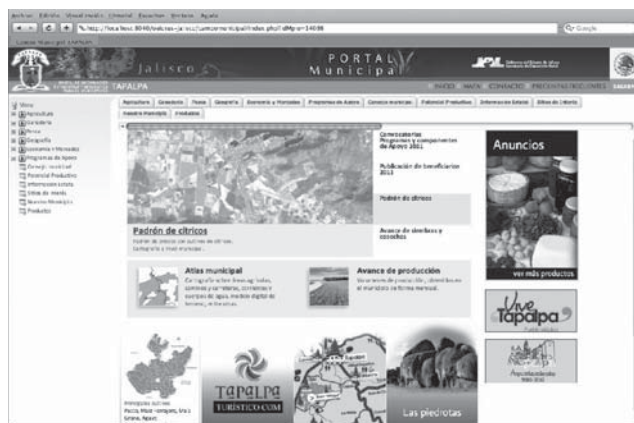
Archivo Editar Visualización Historial Marcadores Ventana Ayuda

http://localhost:8080/webcms-jalisco/.../index.php?idMpio=14088

Google

Jalisco

PORTAL Municipal

TAPALPA

INICIO MAPA CONTACTO PREGUNTAS FRECUENTES

Menu
Agricultura
Ganadería
Pesca
Geografía
Economía y Mercados
Programas de Apoyo
Consejo municipal
Potencial Productivo
Información Estatal
Sitios de interés
Nuestro Municipio
Productos

Agricultura | Ganadería | Pesca | Geografía | Economía y Mercados | Programas de Apoyo | Consejo municipal | Potencial Productivo | Información Estatal | Sitios de interés | Nuestro Municipio | Productos

Convocatorias Programas y componentes de Apoyo 2011

Publicación de beneficiarios 2011

Padrón de cítricos

Avance de siembras y cosechas

Padrón de cítricos
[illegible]

Atlas municipal
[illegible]

Avance de producción
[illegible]

Anuncios

ver más productos

Vive Tapalpa

Principales cultivos
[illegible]

TAPALPA TURISTICO.COM

Las piedrotas